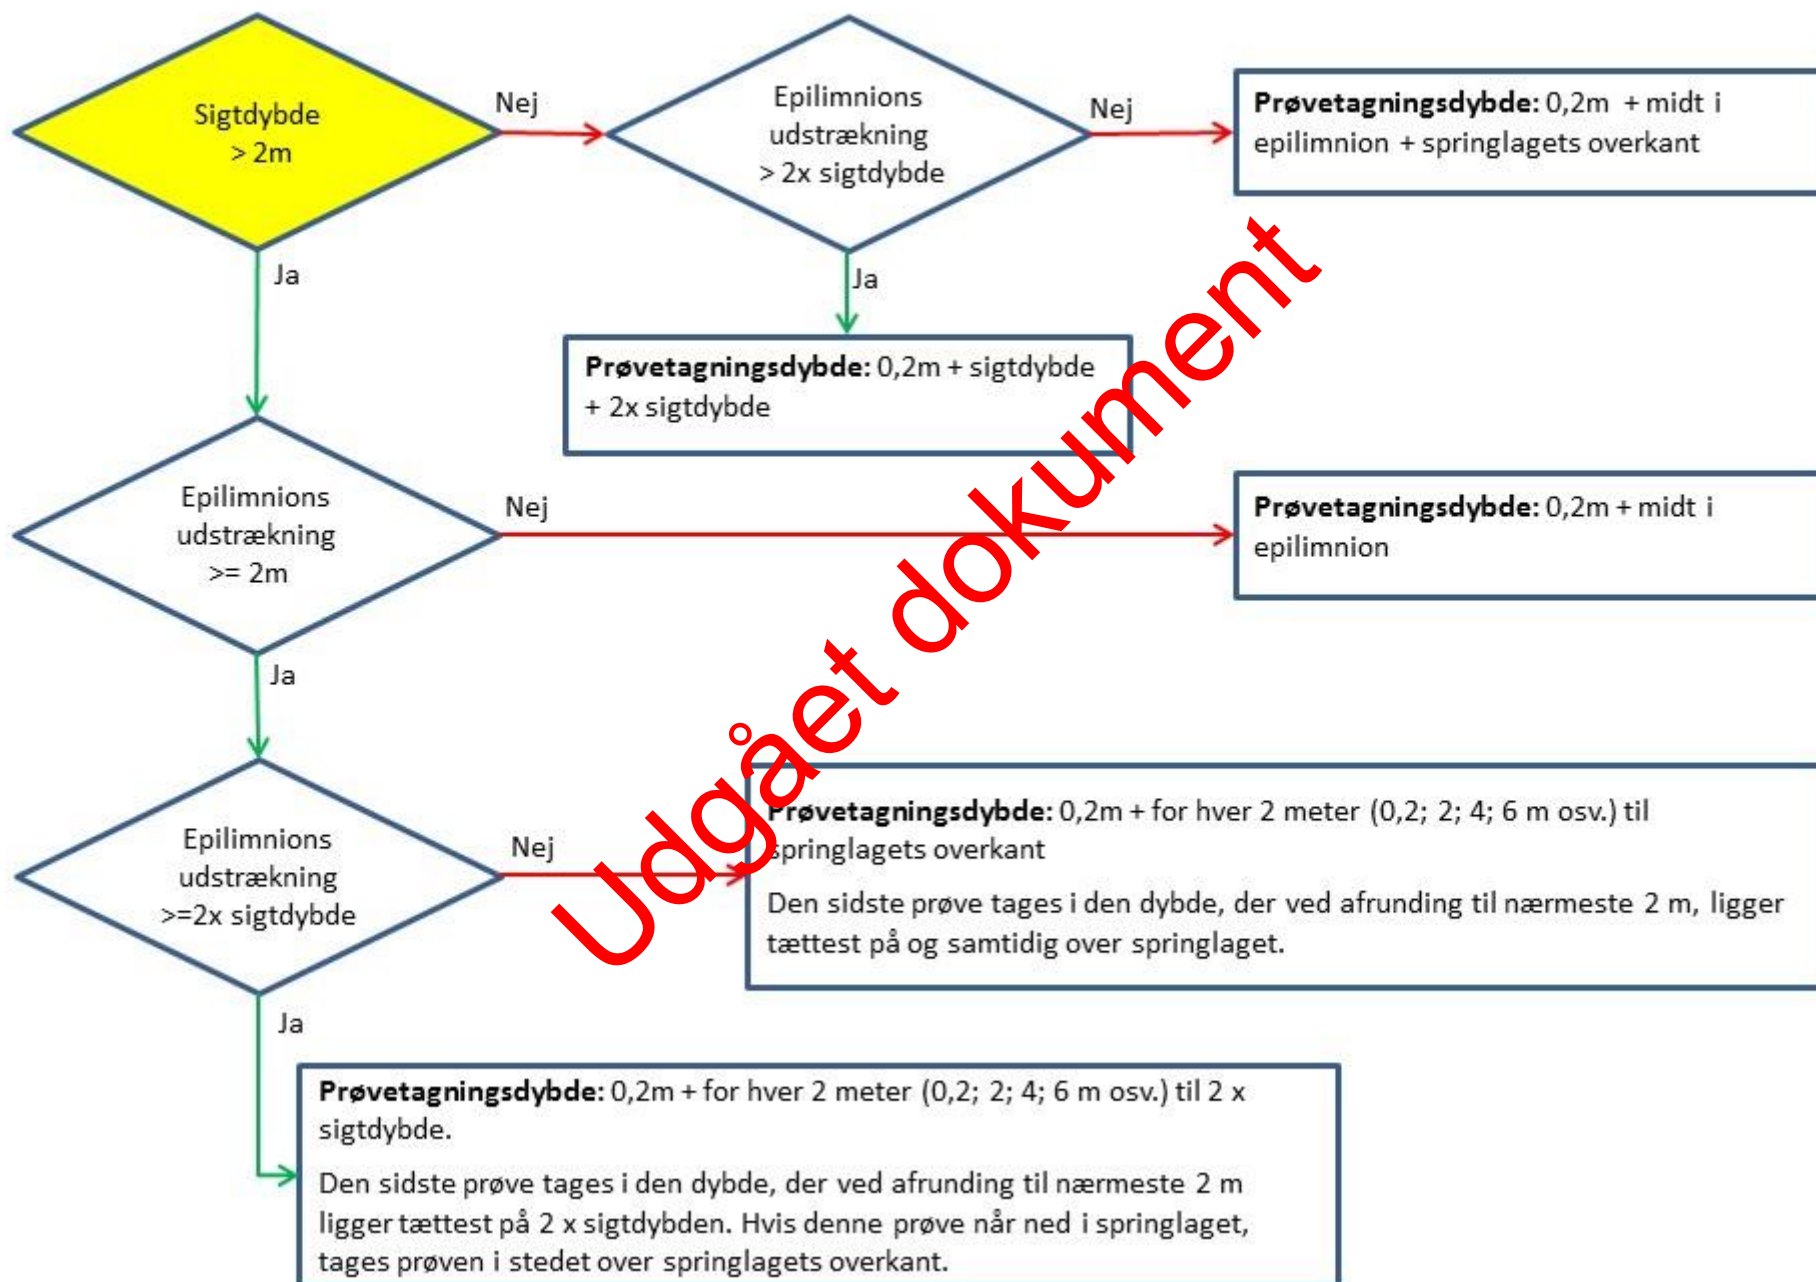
Sigtdybde > 2m

Nej

Epilimnions udstrækning > 2x sigtdybde

Nej

**Prøvetagningsdybde:** 0,2m + midt i epilimnion + springlagets overkant

Ja

Ja

**Prøvetagningsdybde:** 0,2m + sigtdybde + 2x sigtdybde

Epilimnions udstrækning >= 2m

Nej

**Prøvetagningsdybde:** 0,2m + midt i epilimnion

Ja

Epilimnions udstrækning >=2x sigtdybde

Nej

**Prøvetagningsdybde:** 0,2m + for hver 2 meter (0,2; 2; 4; 6 m osv.) til springlagets overkant

Den sidste prøve tages i den dybde, der ved afrunding til nærmeste 2 m, ligger tættest på og samtidig over springlaget.

Ja

**Prøvetagningsdybde:** 0,2m + for hver 2 meter (0,2; 2; 4; 6 m osv.) til 2 x sigtdybde.

Den sidste prøve tages i den dybde, der ved afrunding til nærmeste 2 m ligger tættest på 2 x sigtdybden. Hvis denne prøve når ned i springlaget, tages prøven i stedet over springlagets overkant.

Udgået dokument